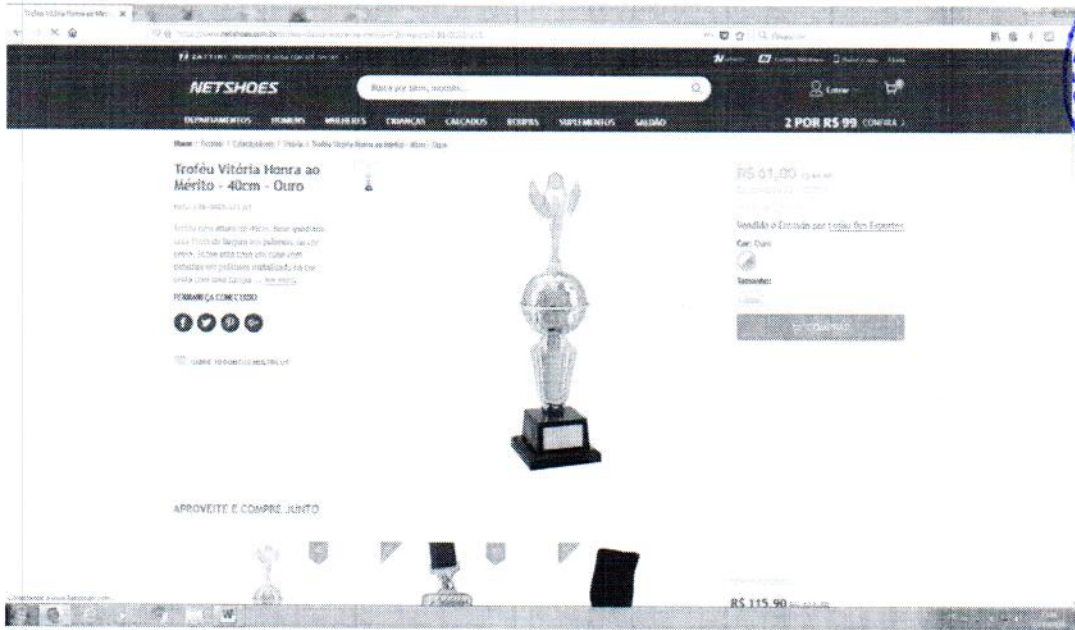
Troféu Vitória Honra ao Mér... ×

NETSHOES

Busca por item, modelo...

Entrar

DEPARTAMENTOS HOMENS MULHERES CRIANÇAS CALÇADOS ROUPAS SUPLEMENTOS SALDÃO

2 POR R$ 99 CONFIRA

Home / Troféus / Colecionáveis / Troféu / Troféu Vitória Honra ao Mérito - 40cm - Ouro

Troféu Vitória Honra ao Mérito - 40cm - Ouro

R$ 61,00

Vendido e Entregue por Troféu Bm Esportes

Cor: Ouro

Tamanho:

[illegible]

FORMAÇA CONECTADO

APROVEITE E COMPRE JUNTO

R$ 115,90

W